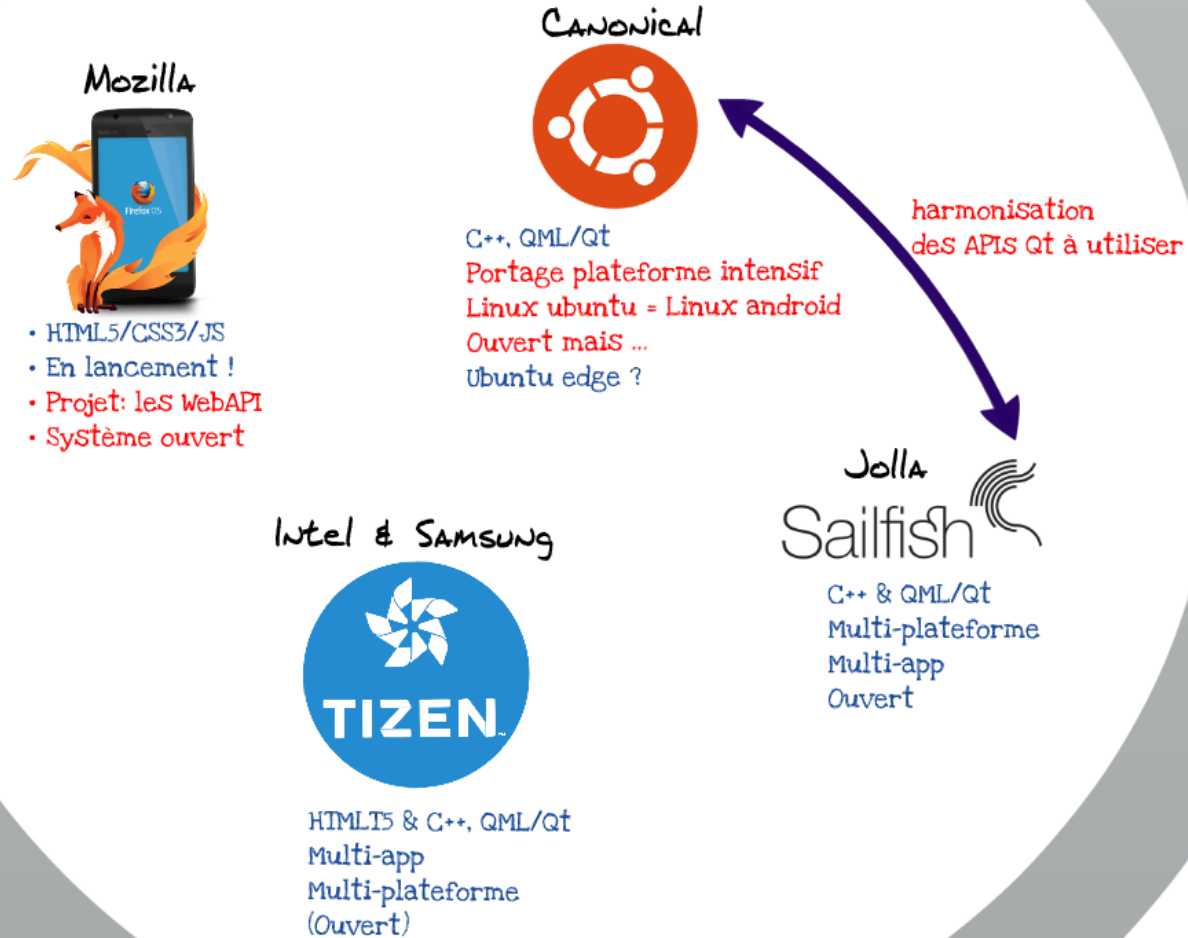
Mozilla

Firefox OS

• HTML5/CSS3/JS
• En lancement !
• Projet: les WebAPI
• Système ouvert

Canonical

C++, QML/Qt
Portage plateforme intensif
Linux ubuntu = Linux android
Ouvert mais ...
Ubuntu edge ?

harmonisation des APIS Qt à utiliser

Jolla

Sailfish

C++ & QML/Qt
Multi-plateforme
Multi-app
Ouvert

Intel & Samsung

TIZEN

HTMLT5 & C++, QML/Qt
Multi-app
Multi-plateforme
(Ouvert)